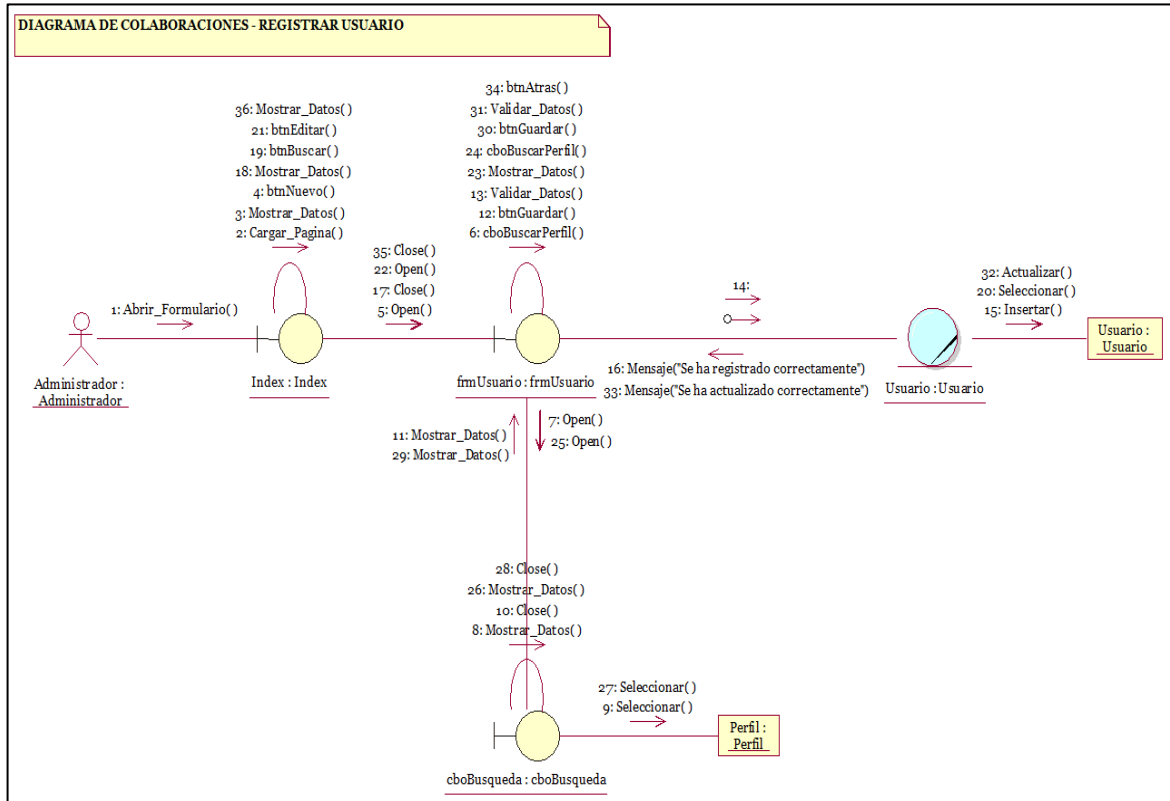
DIAGRAMA DE COLABORACIONES - REGISTRAR USUARIO

36: Mostrar_Datos( )
21: btnEditar( )
19: btnBuscar( )
18: Mostrar_Datos( )
4: btnNuevo( )
3: Mostrar_Datos( )
2: Cargar_Pagina( )

34: btnAtras( )
31: Validar_Datos( )
30: btnGuardar( )
24: cboBuscarPerfil( )
23: Mostrar_Datos( )
13: Validar_Datos( )
12: btnGuardar( )
6: cboBuscarPerfil( )

1: Abrir_Formulario( )

35: Close( )
22: Open( )
17: Close( )
5: Open( )

14:

32: Actualizar( )
20: Seleccionar( )
15: Insertar( )

Usuario : Usuario

Administrador : Administrador

Index : Index

frmUsuario : frmUsuario

16: Mensaje("Se ha registrado correctamente")
33: Mensaje("Se ha actualizado correctamente")

Usuario : Usuario

11: Mostrar_Datos( )
29: Mostrar_Datos( )

7: Open( )
25: Open( )

28: Close( )
26: Mostrar_Datos( )
10: Close( )
8: Mostrar_Datos( )

27: Seleccionar( )
9: Seleccionar( )

Perfil : Perfil

cboBusqueda : cboBusqueda